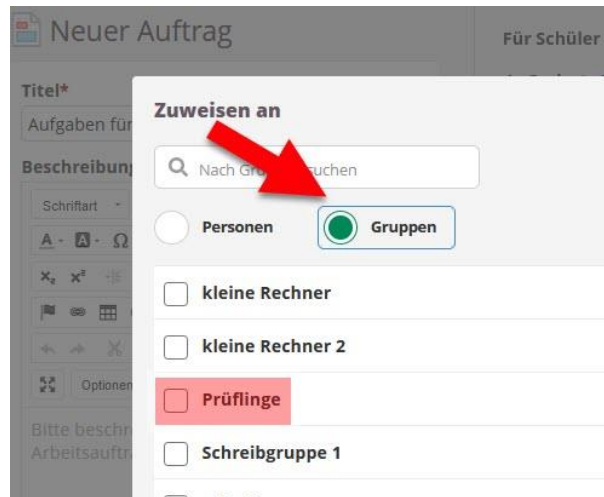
Neuer Auftrag

Für Schüler

Titel*

Aufgaben für

Beschreibung

Schriftart

Optionen

Bitte beschr
Arbeitsauftr

Zuweisen an

Nach Gru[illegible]suchen

Personen

Gruppen

kleine Rechner

kleine Rechner 2

Prüflinge

Schreibgruppe 1